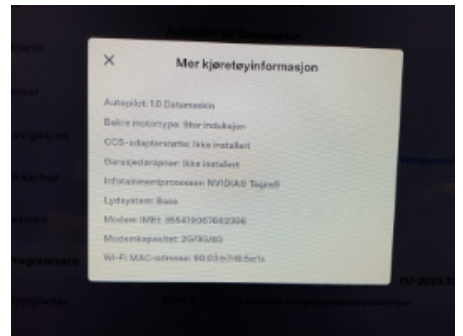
×

Mer kjøretøyinformasjon

Autopilot: 1.0 Datamaskin

Bakre motortype: Stor induksjon

CCS-adapterstøtte: Ikke installert

Garasjedøråpner: Ikke installert

Infotainmentprosessor: NVIDIA® Tegra®

Lydsystem: Base

Modem IMEI: 355419067642396

Modemkapasitet: 2G/3G/4G

Wi-Fi MAC-adresse: 90:03:b7:18:5c:1a